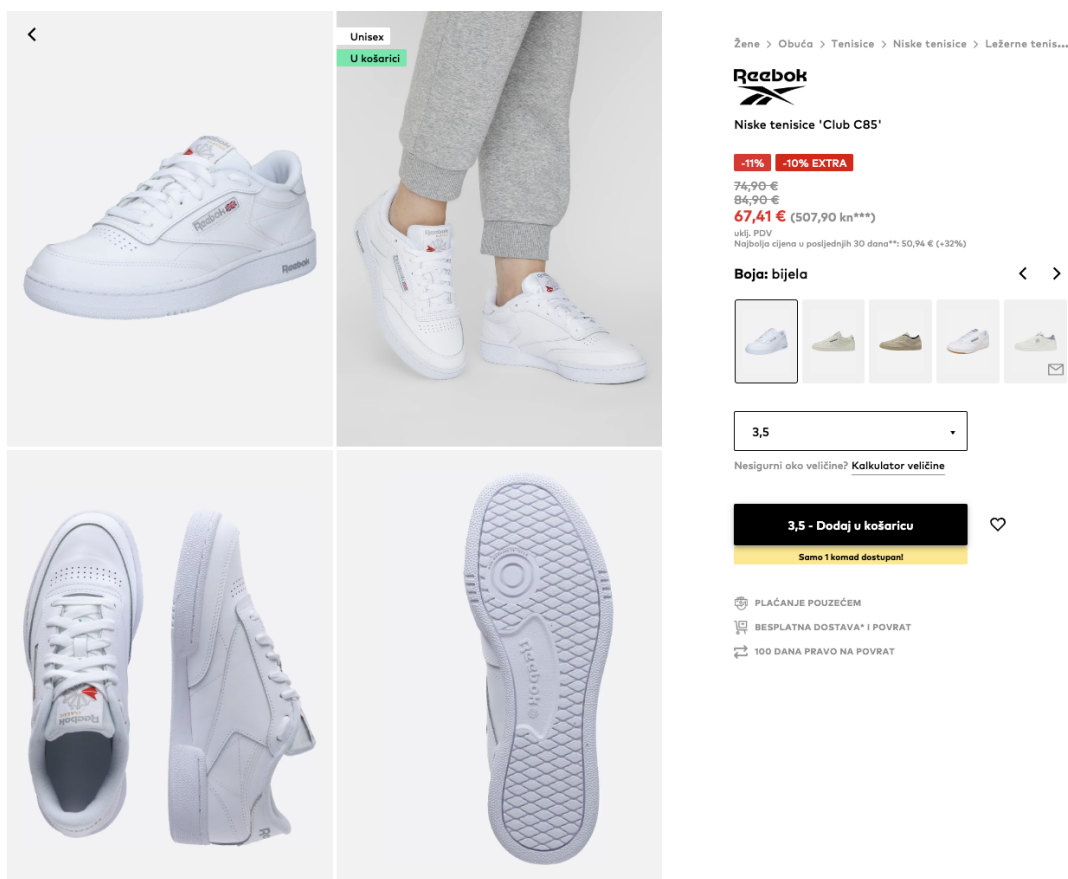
Unisex
U košarici

Žene > Obuća > Tenisice > Niske tenisice > Ležerne tenis...

Reebok

Niske tenisice 'Club C85'

-11% -10% EXTRA

~~74,90 €~~
~~84,90 €~~
67,41 € (507,90 kn***)
uklj. PDV
Najbolja cijena u posljednjih 30 dana**: 50,94 € (+32%)

Boja: bijela

3,5

Nesigurni oko veličine? Kalkulator veličine

3,5 - Dodaj u košaricu

Samo 1 komad dostupan!

PLAĆANJE POUZEĆEM
BESPLATNA DOSTAVA* I POVRAT
100 DANA PRAVO NA POVRAT